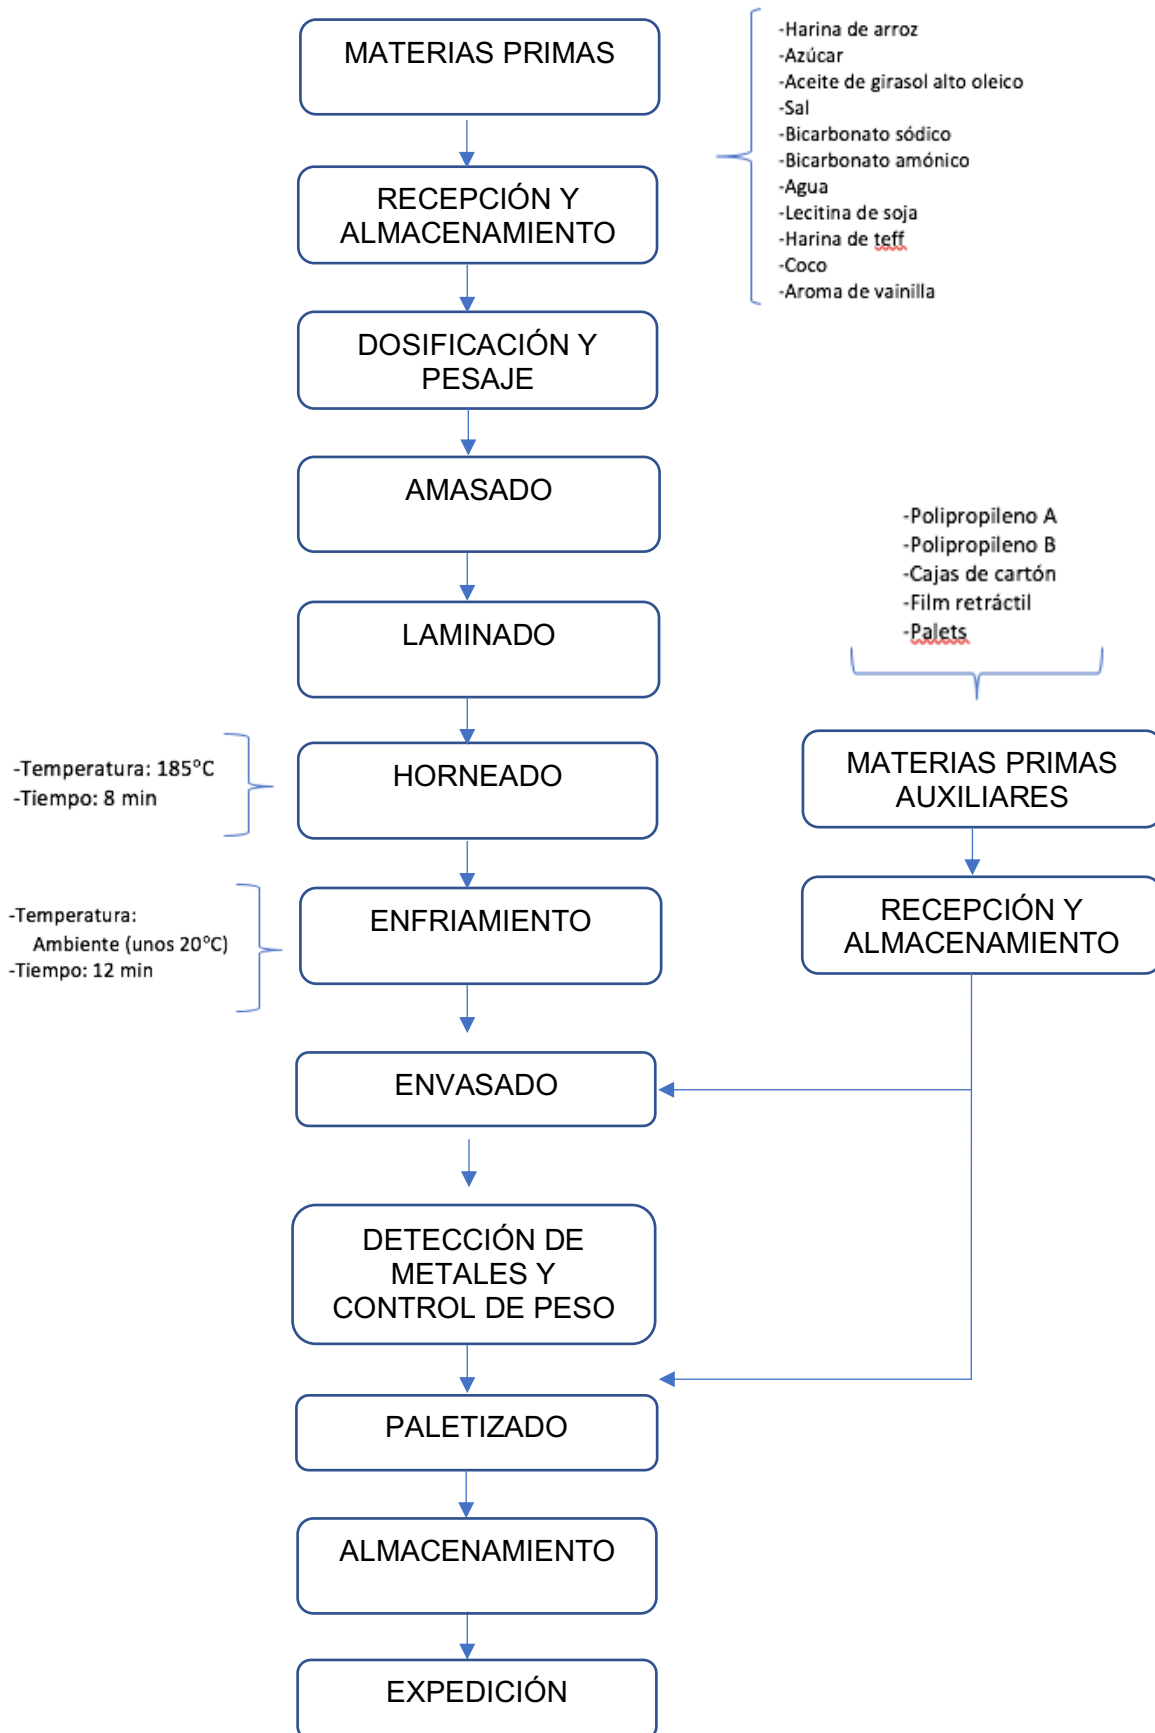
MATERIAS PRIMAS

-Harina de arroz
-Azúcar
-Aceite de girasol alto oleico
-Sal
-Bicarbonato sódico
-Bicarbonato amónico
-Agua
-Lecitina de soja
-Harina de teff
-Coco
-Aroma de vainilla

RECEPCIÓN Y ALMACENAMIENTO

DOSIFICACIÓN Y PESAJE

AMASADO

LAMINADO

-Temperatura: 185°C
-Tiempo: 8 min

HORNEADO

-Temperatura: Ambiente (unos 20°C)
-Tiempo: 12 min

ENFRIAMIENTO

ENVASADO

DETECCIÓN DE METALES Y CONTROL DE PESO

PALETIZADO

ALMACENAMIENTO

EXPEDICIÓN

-Polipropileno A
-Polipropileno B
-Cajas de cartón
-Film retráctil
-Palets

MATERIAS PRIMAS AUXILIARES

RECEPCIÓN Y ALMACENAMIENTO